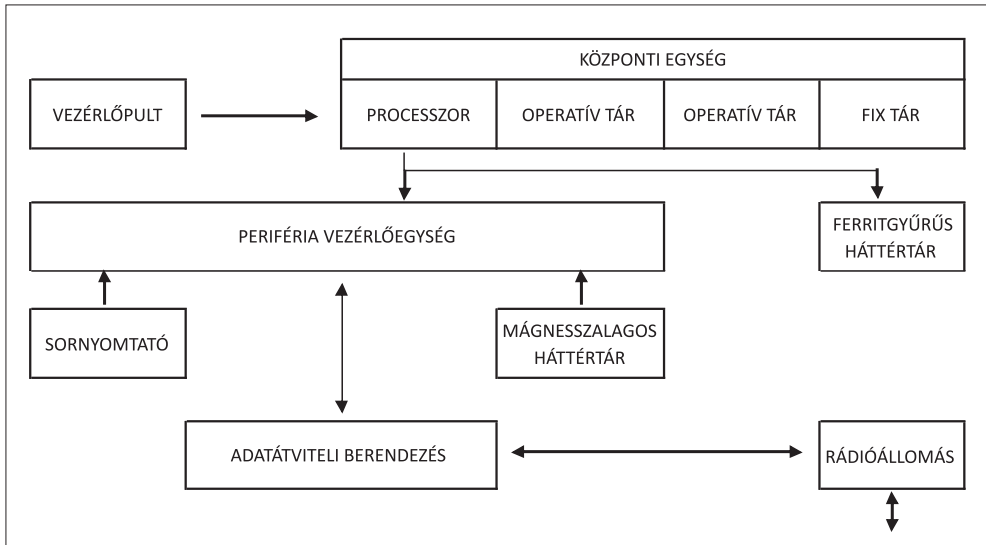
KÖZPONTI EGYSÉG

VEZÉRLŐPULT

PROCESSZOR

OPERATÍV TÁR

OPERATÍV TÁR

FIX TÁR

PERIFÉRIA VEZÉRLŐEGYSÉG

FERRITGYŰRŰS HÁTTÉRTÁR

SORNYOMTATÓ

MÁGNESSZALAGOS HÁTTÉRTÁR

ADATÁTVITELI BERENDEZÉS

RÁDIÓÁLLOMÁS